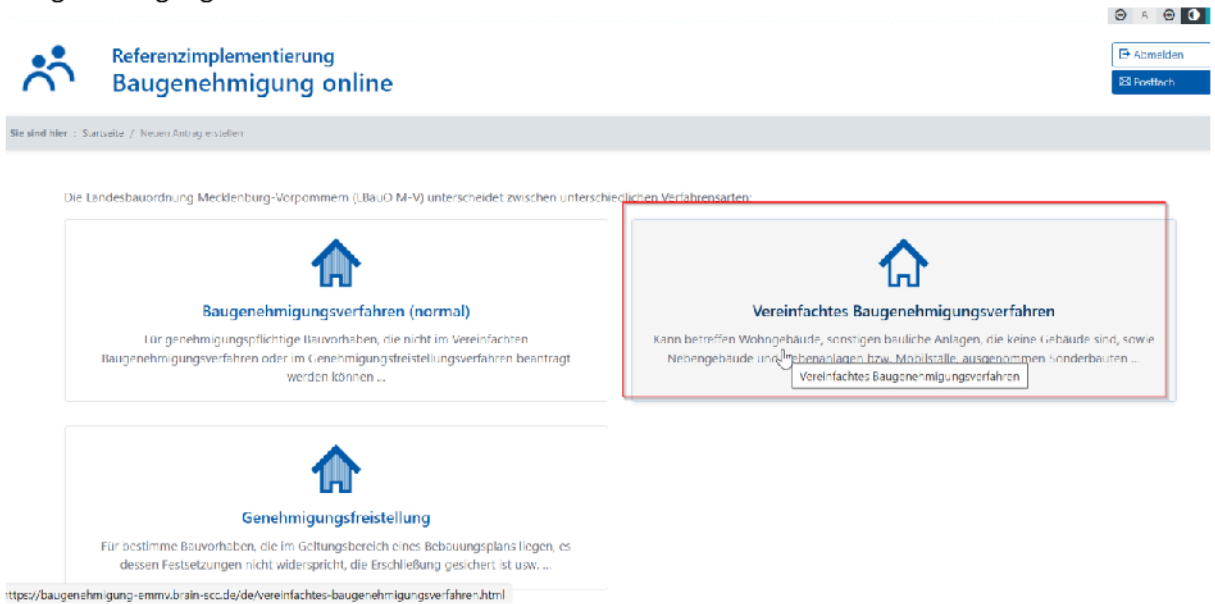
Referenzimplementierung
Baugenehmigung online

Abmelden
Postfach

Sie sind hier : Startseite / Neuen Antrag erstellen

Die Landesbauordnung Mecklenburg-Vorpommern (LBauO M-V) unterscheidet zwischen unterschiedlichen Verfahrensarten:

Baugenehmigungsverfahren (normal)

Für genehmigungspflichtige Bauvorhaben, die nicht im Vereinfachten Baugenehmigungsverfahren oder im Genehmigungsfreistellungsverfahren beantragt werden können ...

Vereinfachtes Baugenehmigungsverfahren

Kann betreffen Wohngebäude, sonstigen bauliche Anlagen, die keine Gebäude sind, sowie Nebengebäude und Nebenanlagen bzw. Mobilställe, ausgenommen Sonderbauten ...

Vereinfachtes Baugenehmigungsverfahren

Genehmigungsfreistellung

Für bestimme Bauvorhaben, die im Geltungsbereich eines Bebauungsplans liegen, es dessen Festsetzungen nicht widerspricht, die Erschließung gesichert ist usw. ...

ttps://baugenehmigung-emmv.brain-scc.de/de/vereinfachtes-baugenehmigungsverfahren.html